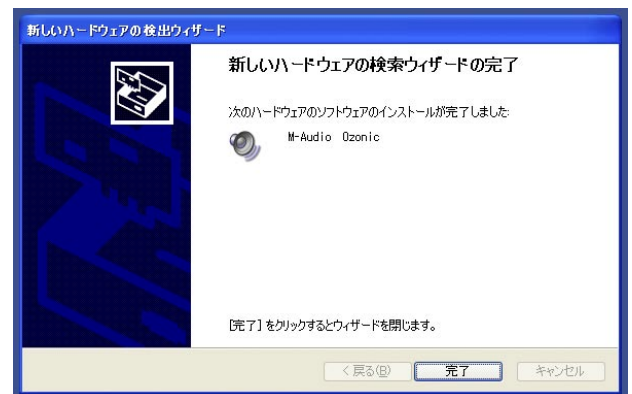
新しいハードウェアの検出ウィザード

新しいハードウェアの検索ウィザードの完了

次のハードウェアのソフトウェアのインストールが完了しました:

M-Audio Ozonic

[完了] をクリックするとウィザードを閉じます。

< 戻る(B)

完了

キャンセル